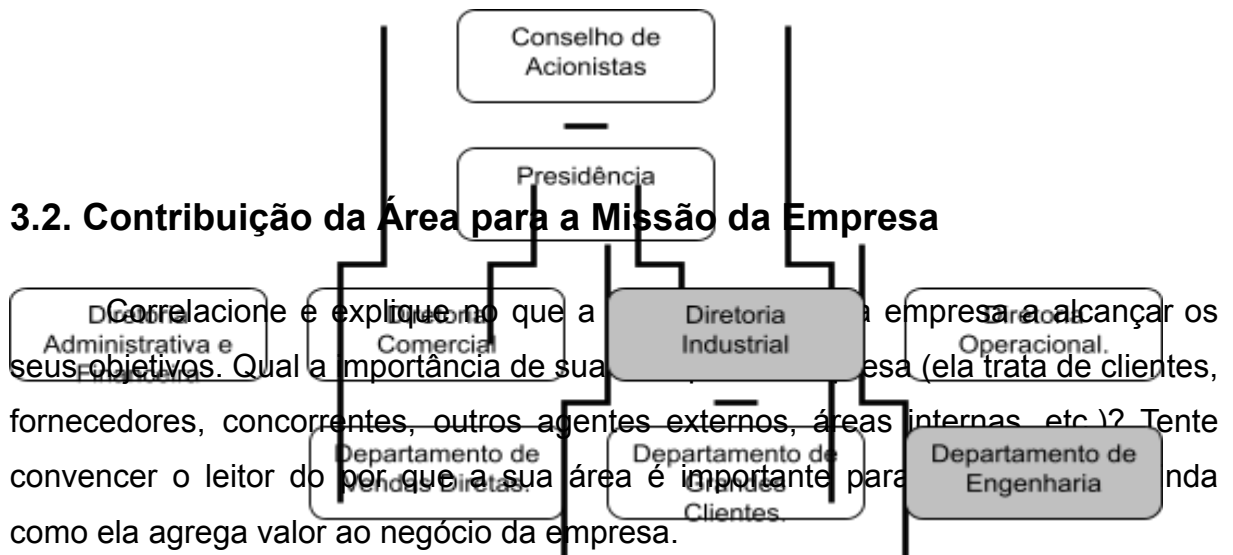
Conselho de Acionistas

Presidência

3.2. Contribuição da Área para a Missão da Empresa

Correlacione e explique no que a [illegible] a empresa a alcançar os seus objetivos. Qual a importância de sua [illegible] esa (ela trata de clientes, fornecedores, concorrentes, outros agentes externos, áreas internas, etc.)? Tente convencer o leitor do por que a sua área é importante para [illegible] nda como ela agrega valor ao negócio da empresa.

Diretoria Administrativa e Financeira

Diretoria Comercial

Diretoria Industrial

Diretoria Operacional.

Departamento de Vendas Diretas.

Departamento de Grandes Clientes.

Departamento de Engenharia